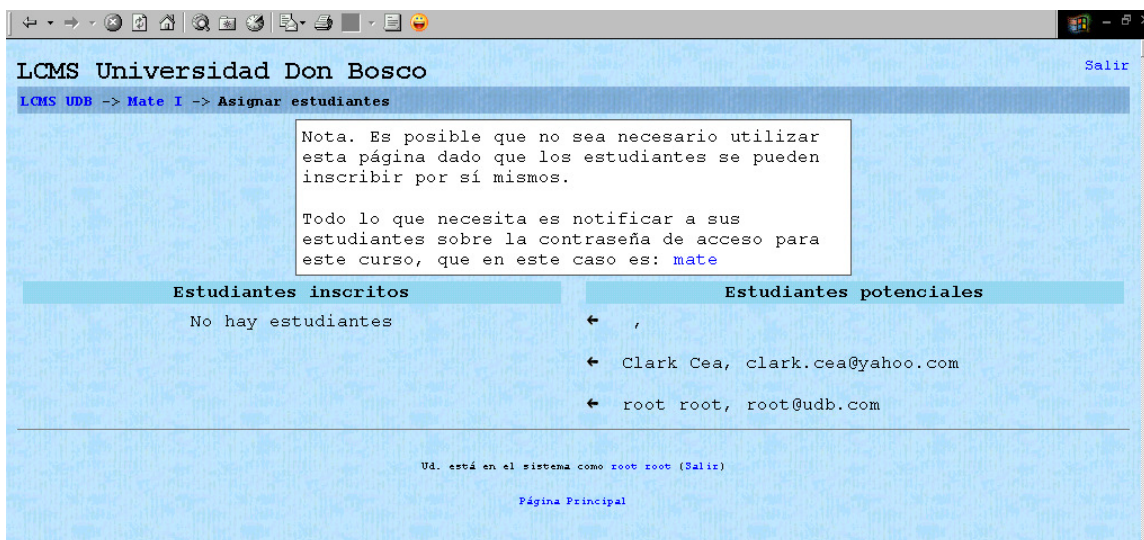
LCMS Universidad Don Bosco

Salir

LCMS UDB -> Mate I -> Asignar estudiantes

Nota. Es posible que no sea necesario utilizar esta página dado que los estudiantes se pueden inscribir por sí mismos.

Todo lo que necesita es notificar a sus estudiantes sobre la contraseña de acceso para este curso, que en este caso es: mate

| Estudiantes inscritos | Estudiantes potenciales |
|---|---|
| No hay estudiantes | ← , |
| | ← Clark Cea, clark.cea@yahoo.com |
| | ← root root, root@udb.com |

Ud. está en el sistema como root root (Salir)

Página Principal